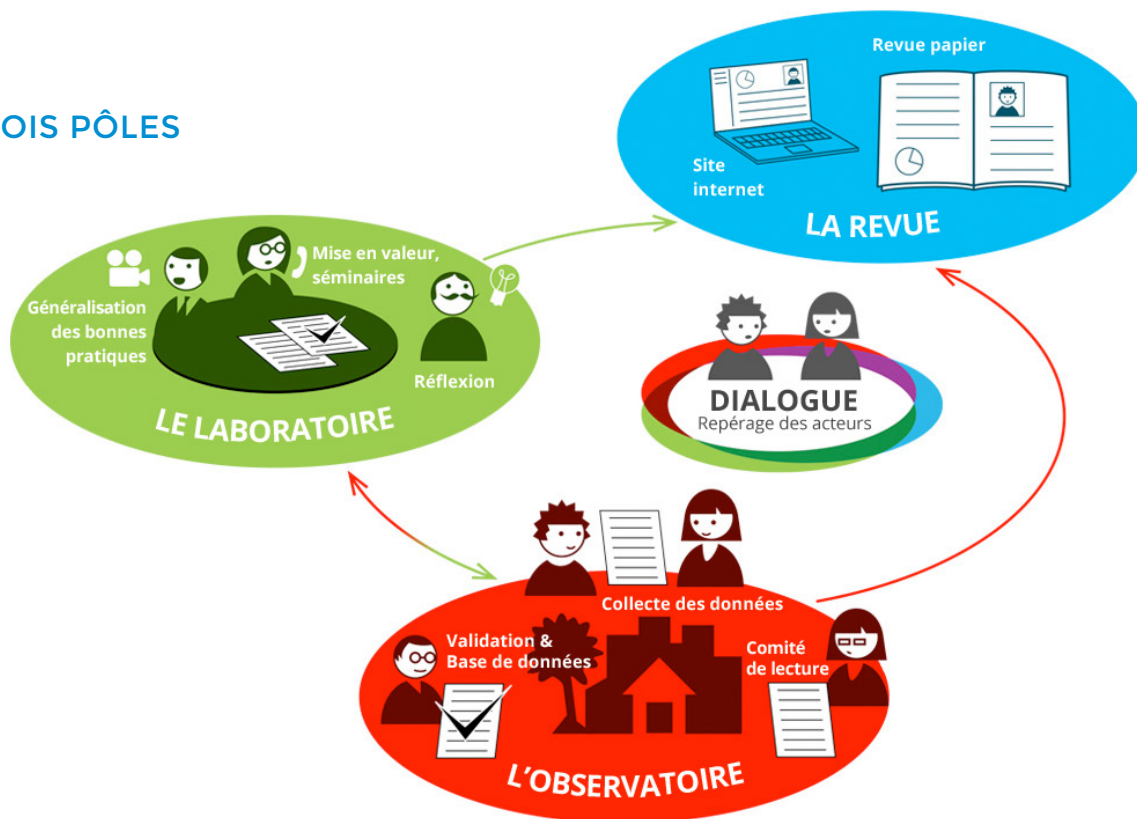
OIS PÔLES

Revue papier

Site internet

LA REVUE

Mise en valeur, séminaires

Généralisation des bonnes pratiques

Réflexion

LE LABORATOIRE

DIALOGUE
Repérage des acteurs

Collecte des données

Validation & Base de données

Comité de lecture

L'OBSERVATOIRE